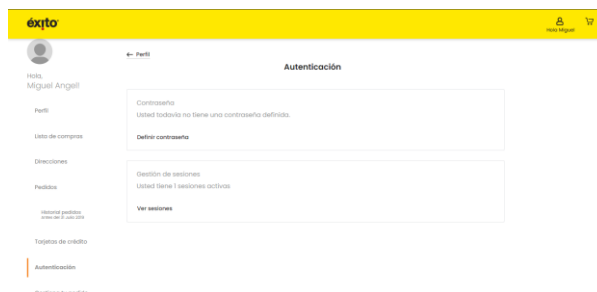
éxito

Hola Miguel

Hola,
Miguel Angel

Perfil

Lista de compras

Direcciones

Pedidos

Historial pedidos
antes del 31 Julio 2019

Tarjetas de crédito

Autenticación

← Perfil

Autenticación

Contraseña
Usted todavía no tiene una contraseña definida.

Definir contraseña

Gestión de sesiones
Usted tiene 1 sesiones activas

Ver sesiones